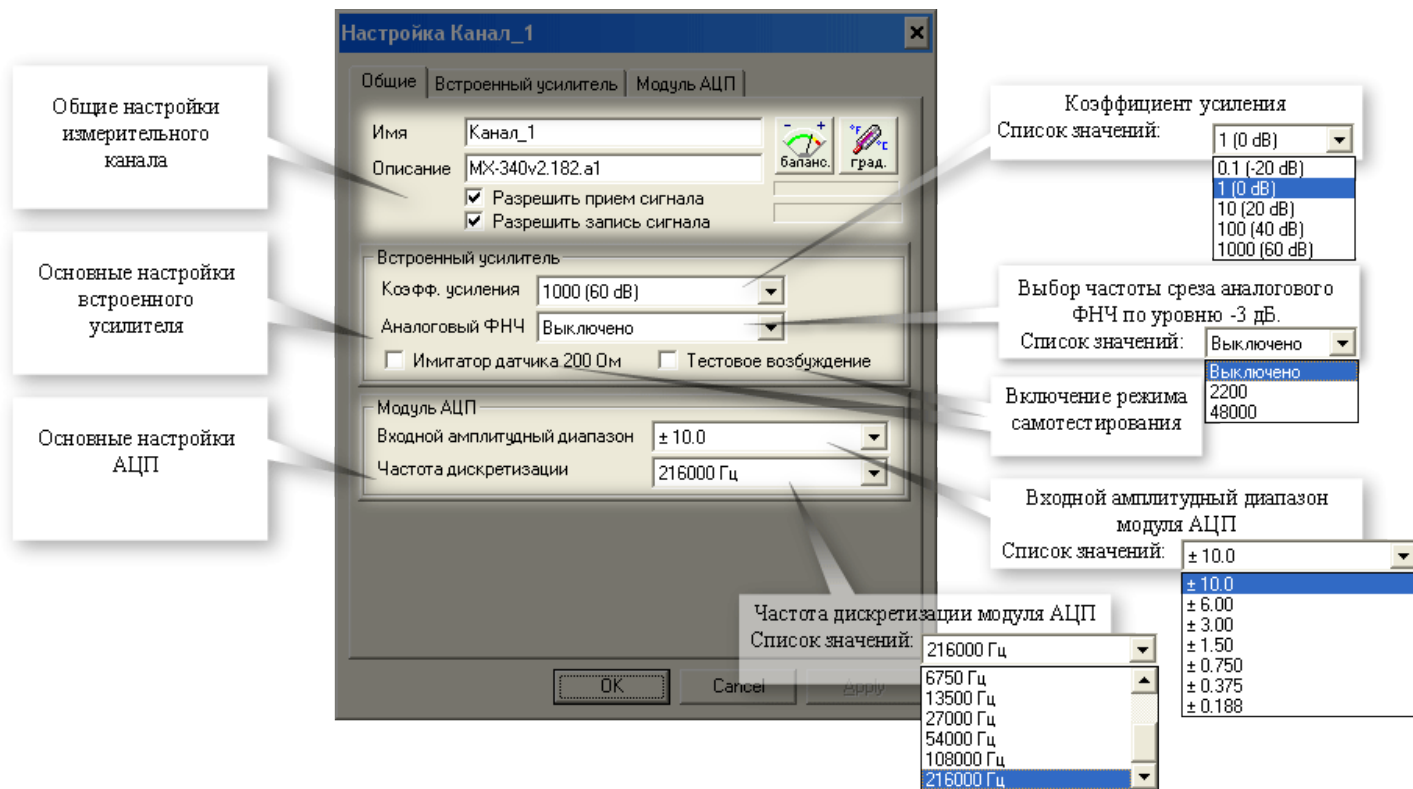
Настройка Канал_1

Общие | Встроенный усилитель | Модуль АЦП

Имя Канал_1
Описание MX-340v2.182.a1
балланс. град.
☑ Разрешить прием сигнала
☑ Разрешить запись сигнала

Встроенный усилитель
Коэфф. усиления 1000 (60 dB)
Аналоговый ФНЧ Выключено
☐ Имитатор датчика 200 Ом ☐ Тестовое возбуждение

Модуль АЦП
Входной амплитудный диапазон ± 10.0
Частота дискретизации 216000 Гц

OK Cancel Apply

Общие настройки измерительного канала

Основные настройки встроенного усилителя

Основные настройки АЦП

Коэффициент усиления
Список значений: 1 (0 dB)
0.1 (-20 dB)
1 (0 dB)
10 (20 dB)
100 (40 dB)
1000 (60 dB)

Выбор частоты среза аналогового ФНЧ по уровню -3 дБ.
Список значений: Выключено
Выключено
2200
48000

Включение режима самотестирования

Входной амплитудный диапазон модуля АЦП
Список значений: ± 10.0
± 10.0
± 6.00
± 3.00
± 1.50
± 0.750
± 0.375
± 0.188

Частота дискретизации модуля АЦП
Список значений: 216000 Гц
6750 Гц
13500 Гц
27000 Гц
54000 Гц
108000 Гц
216000 Гц